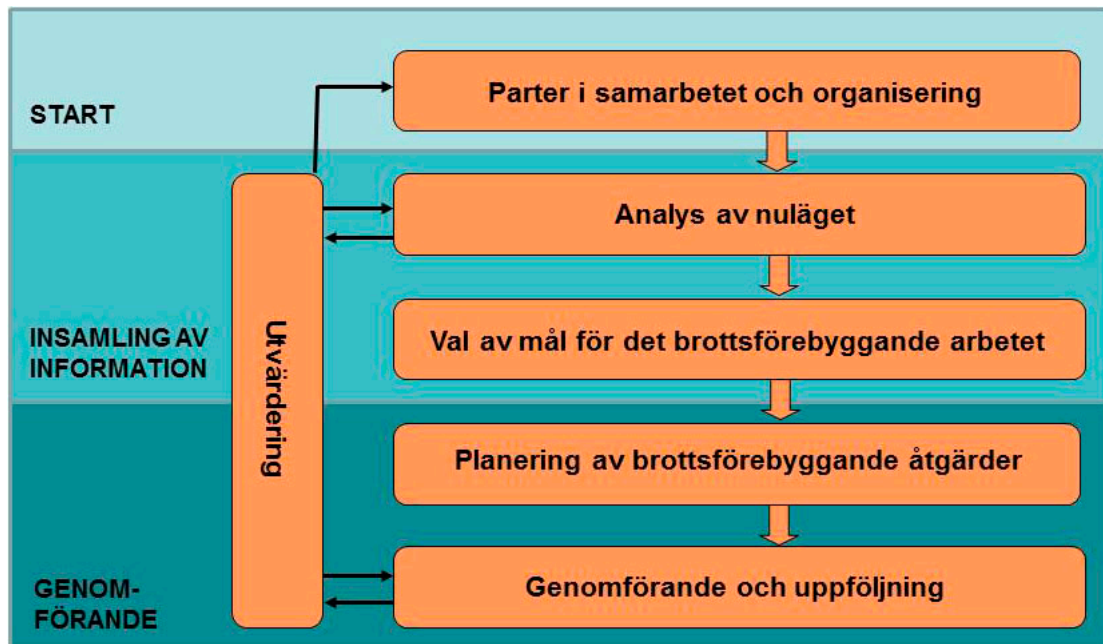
START

Parter i samarbetet och organisering

Analys av nuläget

INSAMLING AV INFORMATION

Utvärdering

Val av mål för det brottsförebyggande arbetet

Planering av brottsförebyggande åtgärder

GENOM-FÖRANDE

Genomförande och uppföljning